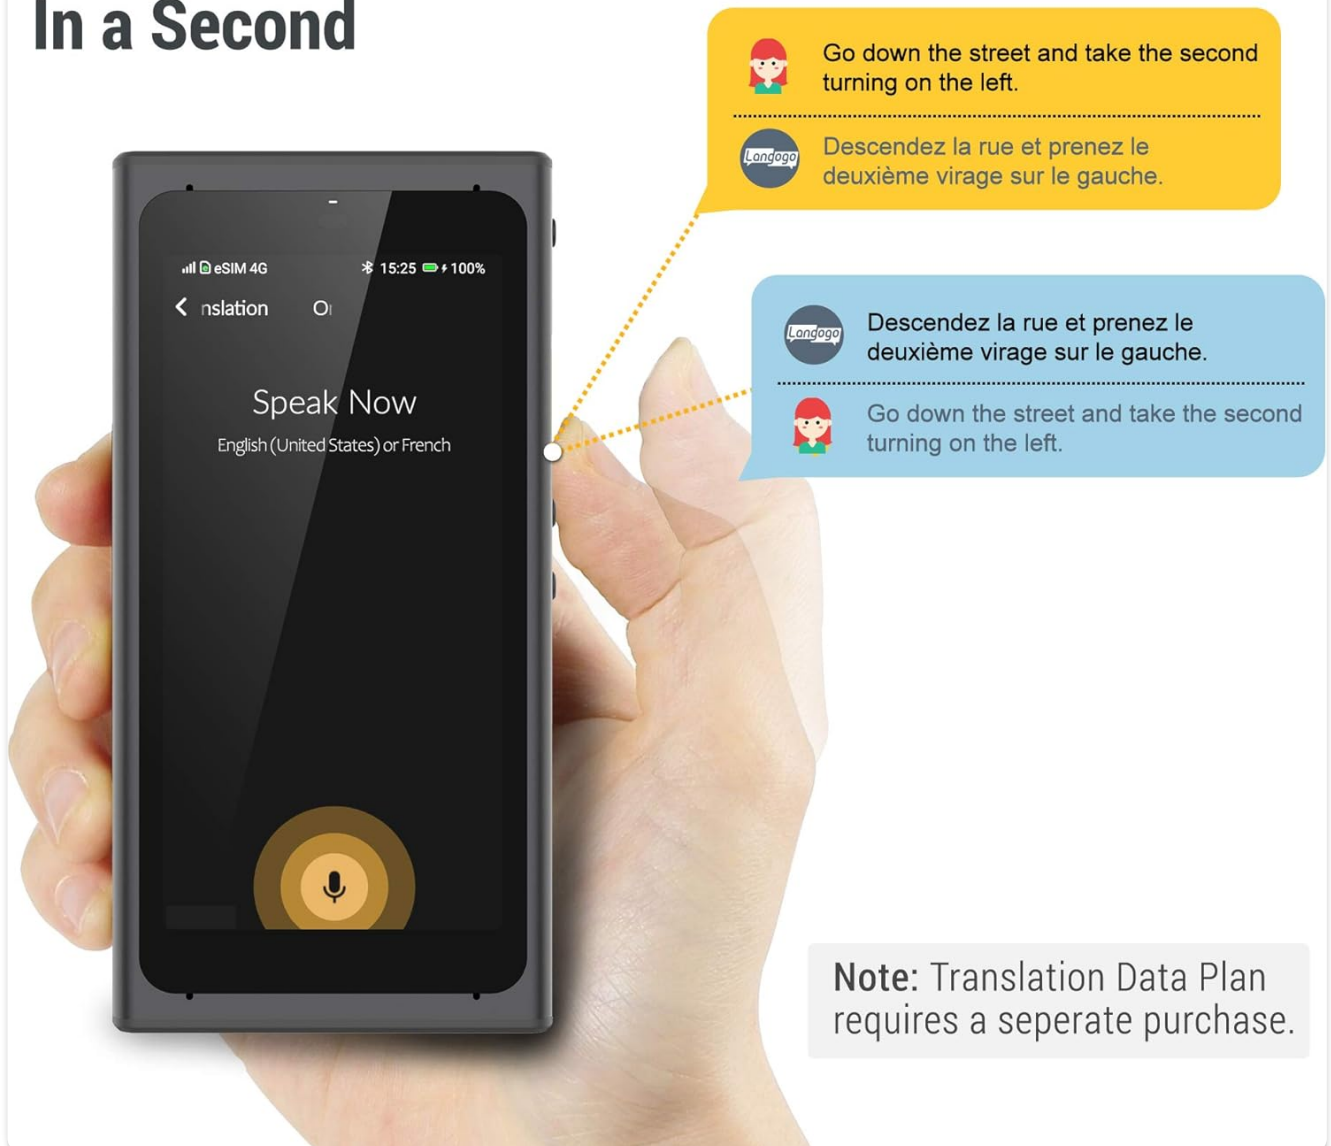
In a Second

Go down the street and take the second turning on the left.

Langogo

Descendez la rue et prenez le deuxième virage sur le gauche.

Langogo

Descendez la rue et prenez le deuxième virage sur le gauche.

Go down the street and take the second turning on the left.

eSIM 4G 15:25 100%

nslation O

Speak Now

English (United States) or French

Note: Translation Data Plan requires a seperate purchase.